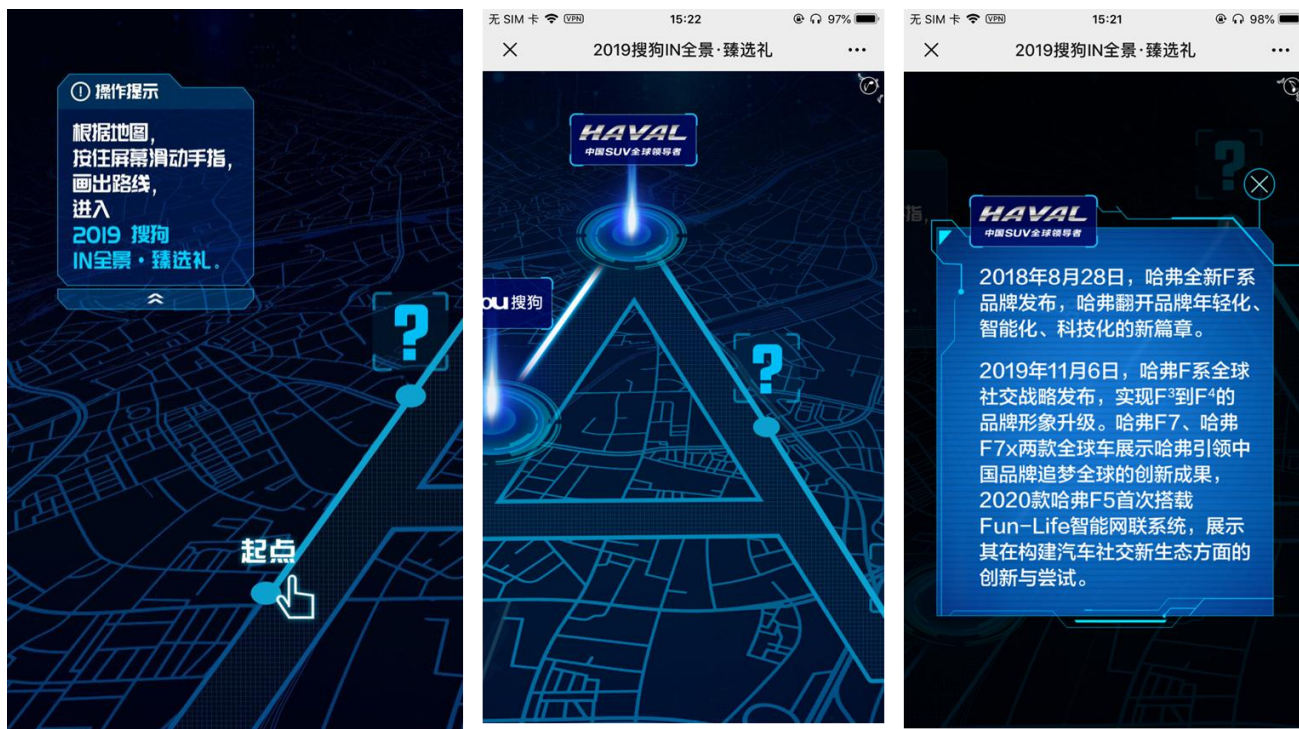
操作提示

根据地图，
按住屏幕滑动手指，
画出路线，
进入
2019 搜狗
IN全景·臻选礼。

?

起点

无 SIM 卡 VPN 15:22 97%

2019搜狗IN全景·臻选礼

HAVAL
中国SUV全球领导者

ou 搜狗

?

无 SIM 卡 VPN 15:21 98%

2019搜狗IN全景·臻选礼

?

指，

HAVAL
中国SUV全球领导者

2018年8月28日，哈弗全新F系品牌发布，哈弗翻开品牌年轻化、智能化、科技化的新篇章。

2019年11月6日，哈弗F系全球社交战略发布，实现$F^3$到$F^4$的品牌形象升级。哈弗F7、哈弗F7x两款全球车展示哈弗引领中国品牌追梦全球的创新成果，2020款哈弗F5首次搭载Fun-Life智能网联系统，展示其在构建汽车社交新生态方面的创新与尝试。